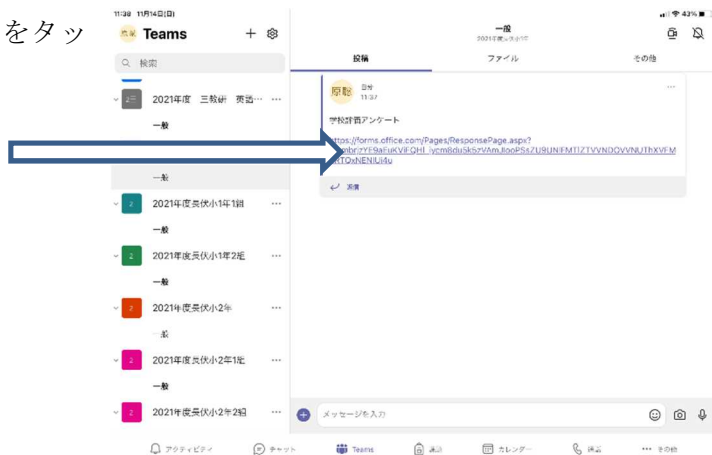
をタッ

11:38 11月14日(日)

43%

原聡 Teams

Q 検索

2021年度 三教研 英語…

一般

一般

2021年度長伏小1年1組

一般

2021年度長伏小1年2組

一般

2021年度長伏小2年

一般

2021年度長伏小2年1組

一般

2021年度長伏小2年2組

一般

2021年度長伏小学校

投稿

ファイル

その他

原聡

11:37

学校評価アンケート

https://forms.office.com/Pages/ResponsePage.aspx?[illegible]ZYF9aFuKViFQHI_ycm8du5k5zVAmJIooPSsZU9UNIFMTlZTVVNDQVVNUThXVEM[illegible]TOxNENIUi4u

返信

メッセージを入力

アクティビティ

チャット

Teams

課題

カレンダー

通話

その他